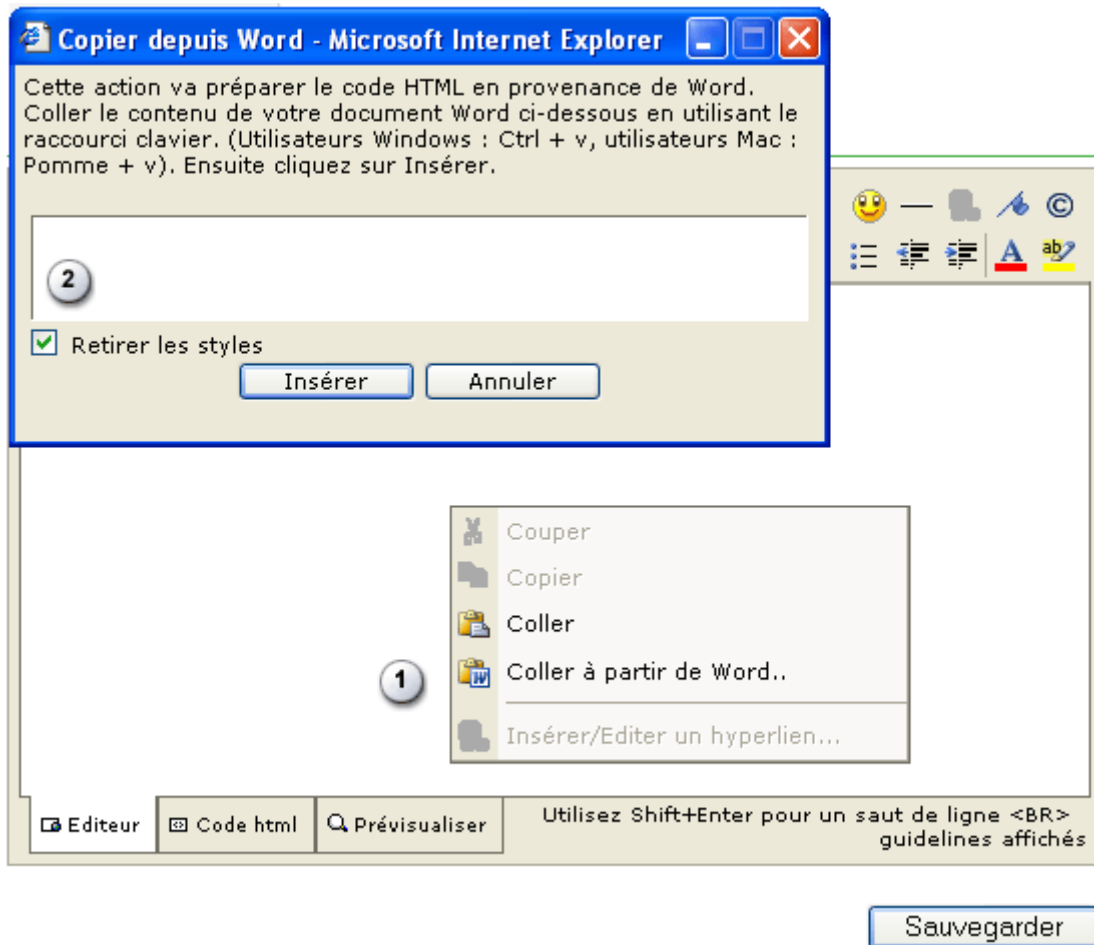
Copier depuis Word - Microsoft Internet Explorer

Cette action va préparer le code HTML en provenance de Word. Coller le contenu de votre document Word ci-dessous en utilisant le raccourci clavier. (Utilisateurs Windows : Ctrl + v, utilisateurs Mac : Pomme + v). Ensuite cliquez sur Insérer.

2

Retirer les styles

Insérer
Annuler

©
A
ab

Couper
Copier
Coller
Coller à partir de Word..
Insérer/Editer un hyperlien...

1

Editeur
Code html
Prévisualiser

Utilisez Shift+Enter pour un saut de ligne <BR>
guidelines affichés

Sauvegarder